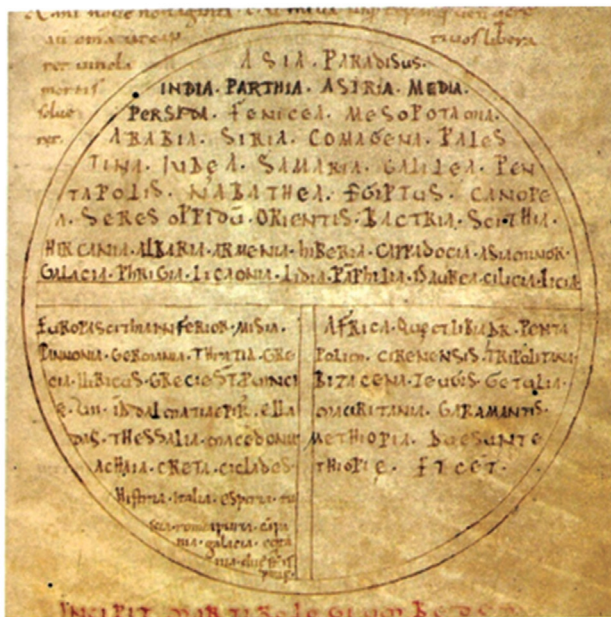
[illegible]
au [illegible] rios liberav
per uincla
mortis
solue
ver.

ASIA. PARADISUS.
INDIA. PARTHIA. ASIRIA. MEDIA.
PERSIDA. FENICEA. MESOPOTAMIA.
ARABIA. SIRIA. COMAGENI. PALESTINA. IUDEA. SAMARIA. GALILEA. PENTAPOLIS. NABATHEA. EGIPTUS. CANOPEA. SERES OPPIDU. ORIENTIS. BACTRIA. SCITHIA.
HIRCANIA. ALBANIA. ARMENIA. HIBERIA. CAPPADOCIA. ASIAMINOR.
GALACIA. FRIGIA. LICAONIA. LIDIA. PANFILIA. ISAURIA. CILICIA. LICIA.

EUROPA SCITHIA INFERIOR. MISIA. PANNONIA. GERMANIA. TRACIA. GRECIA. HIBICUS. GRECIE ST. PAINCI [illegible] IN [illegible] DALMATIA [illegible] ELLADIS. THESSALIA. MACEDONIA. ACHAIA. CRETA. CICLADES. Hispania. italia. esperia. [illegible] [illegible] spania. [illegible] galacia. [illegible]

AFRICA. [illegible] LIBIA. PENTAPOLIS. CIRENENSIS. TRIPOLITANIA. BIZACENA. ZEUGIS. GETALIA. MAURITANIA. GARAMANTIS. METHIOPIA. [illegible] ETHIOPIE. FICET.

INCIPIT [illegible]